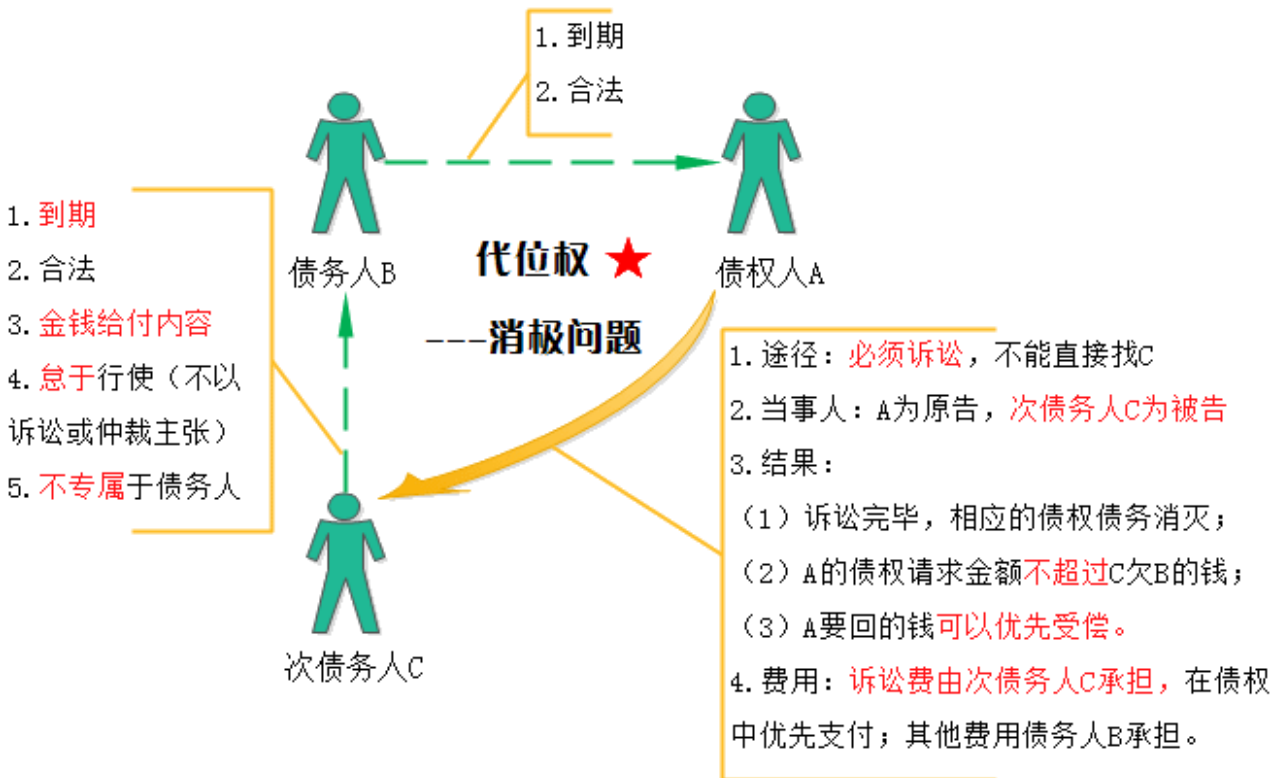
1. 到期
2. 合法

1. 到期
2. 合法
3. 金钱给付内容
4. 怠于行使（不以诉讼或仲裁主张）
5. 不专属于债务人

债务人B

代位权 ★

---消极问题

债权人A

次债务人C

1. 途径：必须诉讼，不能直接找C
2. 当事人：A为原告，次债务人C为被告
3. 结果：
（1）诉讼完毕，相应的债权债务消灭；
（2）A的债权请求金额不超过C欠B的钱；
（3）A要回的钱可以优先受偿。
4. 费用：诉讼费由次债务人C承担，在债权中优先支付；其他费用债务人B承担。